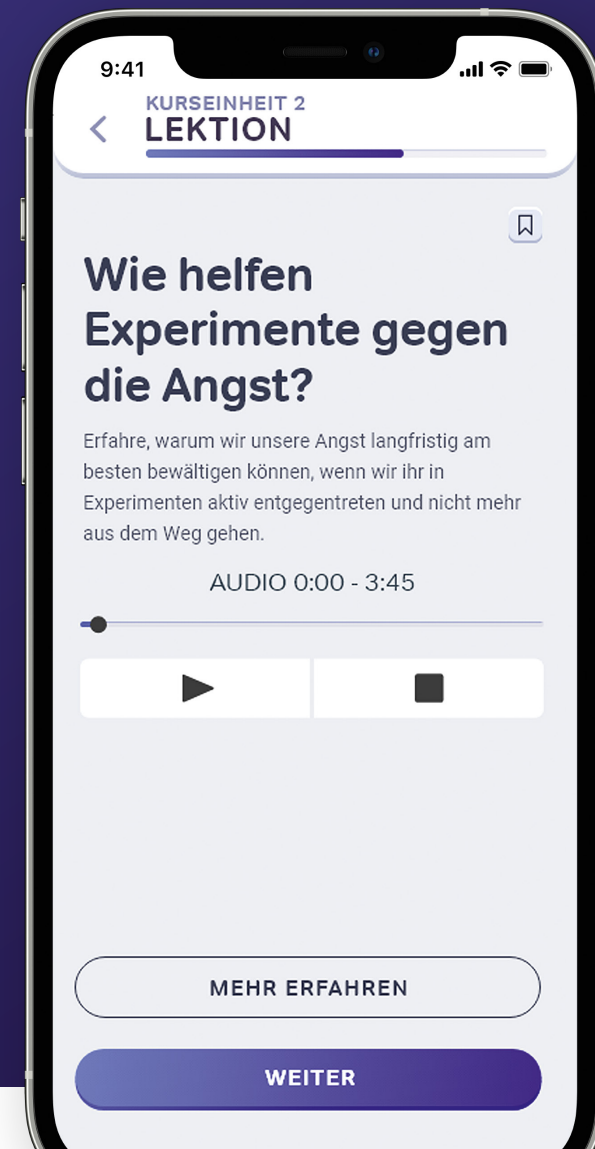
9:41

KURSEINHEIT 2
LEKTION

Wie helfen Experimente gegen die Angst?

Erfahre, warum wir unsere Angst langfristig am besten bewältigen können, wenn wir ihr in Experimenten aktiv entgegentreten und nicht mehr aus dem Weg gehen.

AUDIO 0:00 - 3:45

MEHR ERFAHREN

WEITER